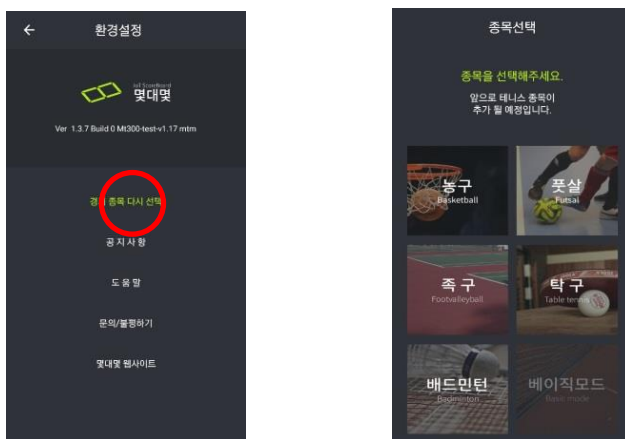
←  환경설정

몇대몇

Ver 1.3.7 Build 0 Mt300-test-v1.17 mtm

경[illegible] 종목 다시 선택

공지사항

도움말

문의/불편하기

몇대몇 웹사이트

종목선택

종목을 선택해주세요.

앞으로 테니스 종목이 추가 될 예정입니다.

농구
Basketball

풋살
Futsal

족구
Footvalleyball

탁구
Table tennis

배드민턴
Badminton

베이직모드
Basic mode